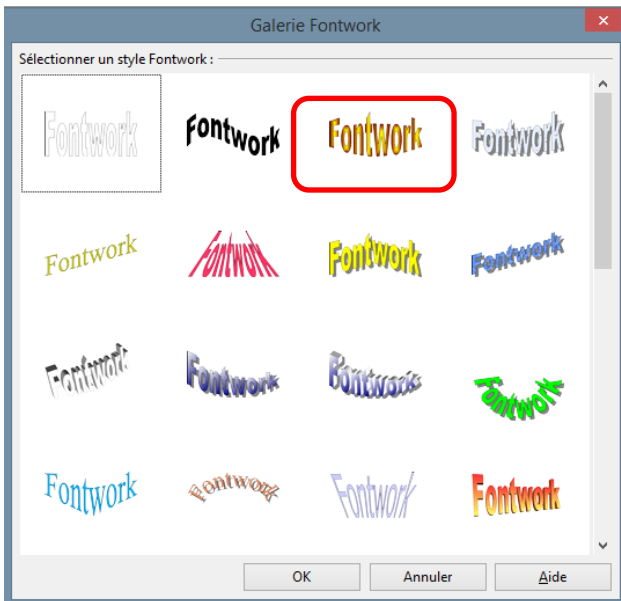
Galerie Fontwork

Sélectionner un style Fontwork :

Fontwork
Fontwork
Fontwork
Fontwork
Fontwork
Fontwork
Fontwork
Fontwork
Fontwork
Fontwork
Fontwork
Fontwork
Fontwork
Fontwork
Fontwork
Fontwork

OK
Annuler
Aide